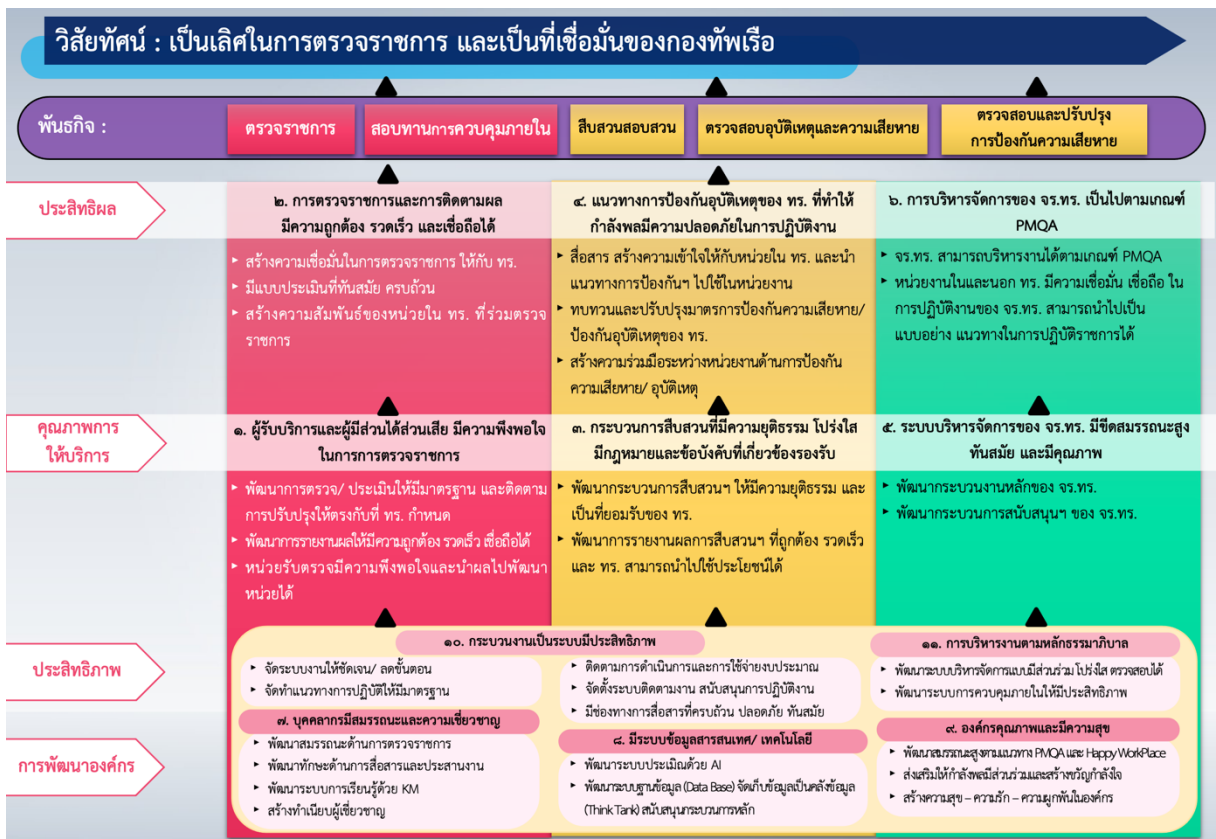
วิสัยทัศน์ : เป็นเลิศในการตรวจราชการ และเป็นที่เชื่อมั่นของกองทัพเรือ

พันธกิจ :

ตรวจราชการ

สอบทานการควบคุมภายใน

สืบสวนสอบสวน

ตรวจสอบอุบัติเหตุและความเสียหาย

ตรวจสอบและปรับปรุง การป้องกันความเสียหาย

ประสิทธิผล

๒. การตรวจราชการและการติดตามผล มีความถูกต้อง รวดเร็ว และเชื่อถือได้

• สร้างความเชื่อมั่นในการตรวจราชการ ให้กับ ทร.
• มีแบบประเมินที่ทันสมัย ครบถ้วน
• สร้างความสัมพันธ์ของหน่วยใน ทร. ที่ร่วมตรวจราชการ

๔. แนวทางการป้องกันอุบัติเหตุของ ทร. ที่ทำให้กำลังพลมีความปลอดภัยในการปฏิบัติงาน

• สื่อสาร สร้างความเข้าใจให้กับหน่วยใน ทร. และนำแนวทางการป้องกันฯ ไปใช้ในหน่วยงาน
• ทบทวนและปรับปรุงมาตรการป้องกันความเสียหาย/ป้องกันอุบัติเหตุของ ทร.
• สร้างความร่วมมือระหว่างหน่วยงานด้านการป้องกันความเสียหาย/ อุบัติเหตุ

๖. การบริหารจัดการของ จร.ทร. เป็นไปตามเกณฑ์ PMQA

• จร.ทร. สามารถบริหารงานได้ตามเกณฑ์ PMQA
• หน่วยงานในและนอก ทร. มีความเชื่อมั่น เชื่อถือ ในการปฏิบัติงานของ จร.ทร. สามารถนำไปเป็นแบบอย่าง แนวทางในการปฏิบัติราชการได้

คุณภาพการให้บริการ

๑. ผู้รับบริการและผู้มีส่วนได้ส่วนเสีย มีความพึงพอใจในการการตรวจราชการ

• พัฒนาการตรวจ/ ประเมินให้มีมาตรฐาน และติดตามการปรับปรุงให้ตรงกับที่ ทร. กำหนด
• พัฒนาการรายงานผลให้มีความถูกต้อง รวดเร็ว เชื่อถือได้
• หน่วยรับตรวจมีความพึงพอใจและนำผลไปพัฒนาหน่วยได้

๓. กระบวนการสืบสวนที่มีความยุติธรรม โปร่งใส มีกฎหมายและข้อบังคับที่เกี่ยวข้องรองรับ

• พัฒนากระบวนการสืบสวนฯ ให้มีความยุติธรรม และเป็นที่ยอมรับของ ทร.
• พัฒนาการรายงานผลการสืบสวนฯ ที่ถูกต้อง รวดเร็ว และ ทร. สามารถนำไปใช้ประโยชน์ได้

๕. ระบบบริหารจัดการของ จร.ทร. มีขีดสมรรถนะสูง ทันสมัย และมีคุณภาพ

• พัฒนากระบวนงานหลักของ จร.ทร.
• พัฒนากระบวนการสนับสนุนฯ ของ จร.ทร.

ประสิทธิภาพ

การพัฒนาองค์กร

๑๐. กระบวนงานเป็นระบบมีประสิทธิภาพ

• จัดระบบงานให้ชัดเจน/ ลดขั้นตอน
• จัดทำแนวทางการปฏิบัติให้มีมาตรฐาน

• ติดตามการดำเนินการและการใช้จ่ายงบประมาณ
• จัดตั้งระบบติดตามงาน สนับสนุนการปฏิบัติงาน
• มีช่องทางการสื่อสารที่ครบถ้วน ปลอดภัย ทันสมัย

๑๑. การบริหารงานตามหลักธรรมาภิบาล

• พัฒนาระบบบริหารจัดการแบบมีส่วนร่วม โปร่งใส ตรวจสอบได้
• พัฒนาระบบการควบคุมภายในให้มีประสิทธิภาพ

๗. บุคลากรมีสมรรถนะและความเชี่ยวชาญ

• พัฒนาสมรรถนะด้านการตรวจราชการ
• พัฒนาทักษะด้านการสื่อสารและประสานงาน
• พัฒนาระบบการเรียนรู้ด้วย KM
• สร้างทำเนียบผู้เชี่ยวชาญ

๘. มีระบบข้อมูลสารสนเทศ/ เทคโนโลยี

• พัฒนาระบบประเมินด้วย AI
• พัฒนาระบบฐานข้อมูล (Data Base) จัดเก็บข้อมูลเป็นคลังข้อมูล (Think Tank) สนับสนุนกระบวนการหลัก

๙. องค์กรคุณภาพและมีความสุข

• พัฒนาสมรรถนะสูงตามแนวทาง PMQA และ Happy WorkPlace
• ส่งเสริมให้กำลังพลมีส่วนร่วมและสร้างขวัญกำลังใจ
• สร้างความสุข – ความรัก – ความผูกพันในองค์กร